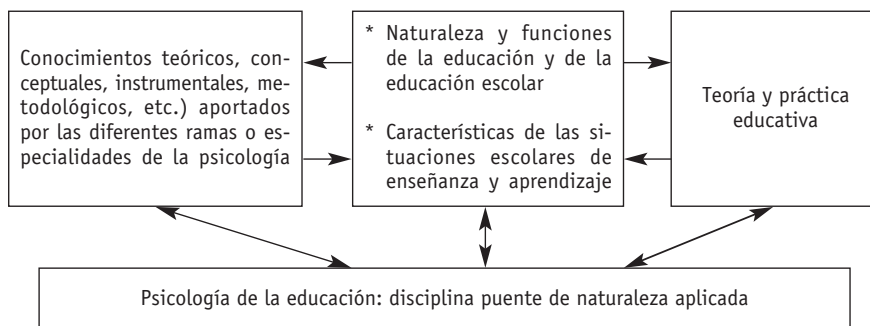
Conocimientos teóricos, conceptuales, instrumentales, metodológicos, etc.) aportados por las diferentes ramas o especialidades de la psicología

* Naturaleza y funciones de la educación y de la educación escolar

* Características de las situaciones escolares de enseñanza y aprendizaje

Teoría y práctica educativa

Psicología de la educación: disciplina puente de naturaleza aplicada